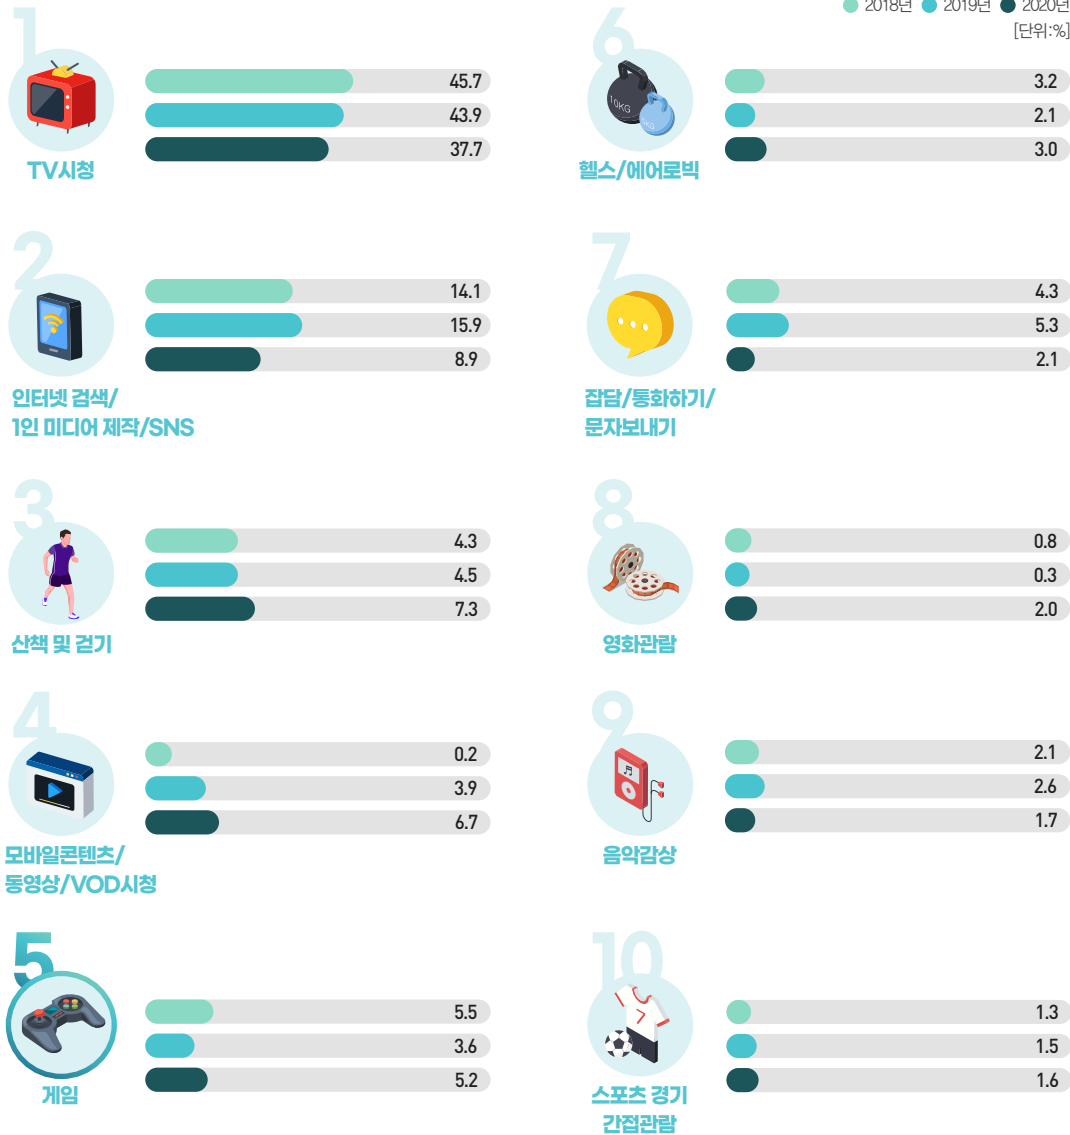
2018년 2019년 2020년
[단위:%]

1
TV시청
45.7
43.9
37.7

2
인터넷 검색/ 1인 미디어 제작/SNS
14.1
15.9
8.9

3
산책 및 걷기
4.3
4.5
7.3

4
모바일콘텐츠/ 동영상/VOD시청
0.2
3.9
6.7

5
게임
5.5
3.6
5.2

6
10KG
헬스/에어로빅
3.2
2.1
3.0

7
잡담/통화하기/ 문자보내기
4.3
5.3
2.1

8
영화관람
0.8
0.3
2.0

9
음악감상
2.1
2.6
1.7

10
스포츠 경기 간접관람
1.3
1.5
1.6